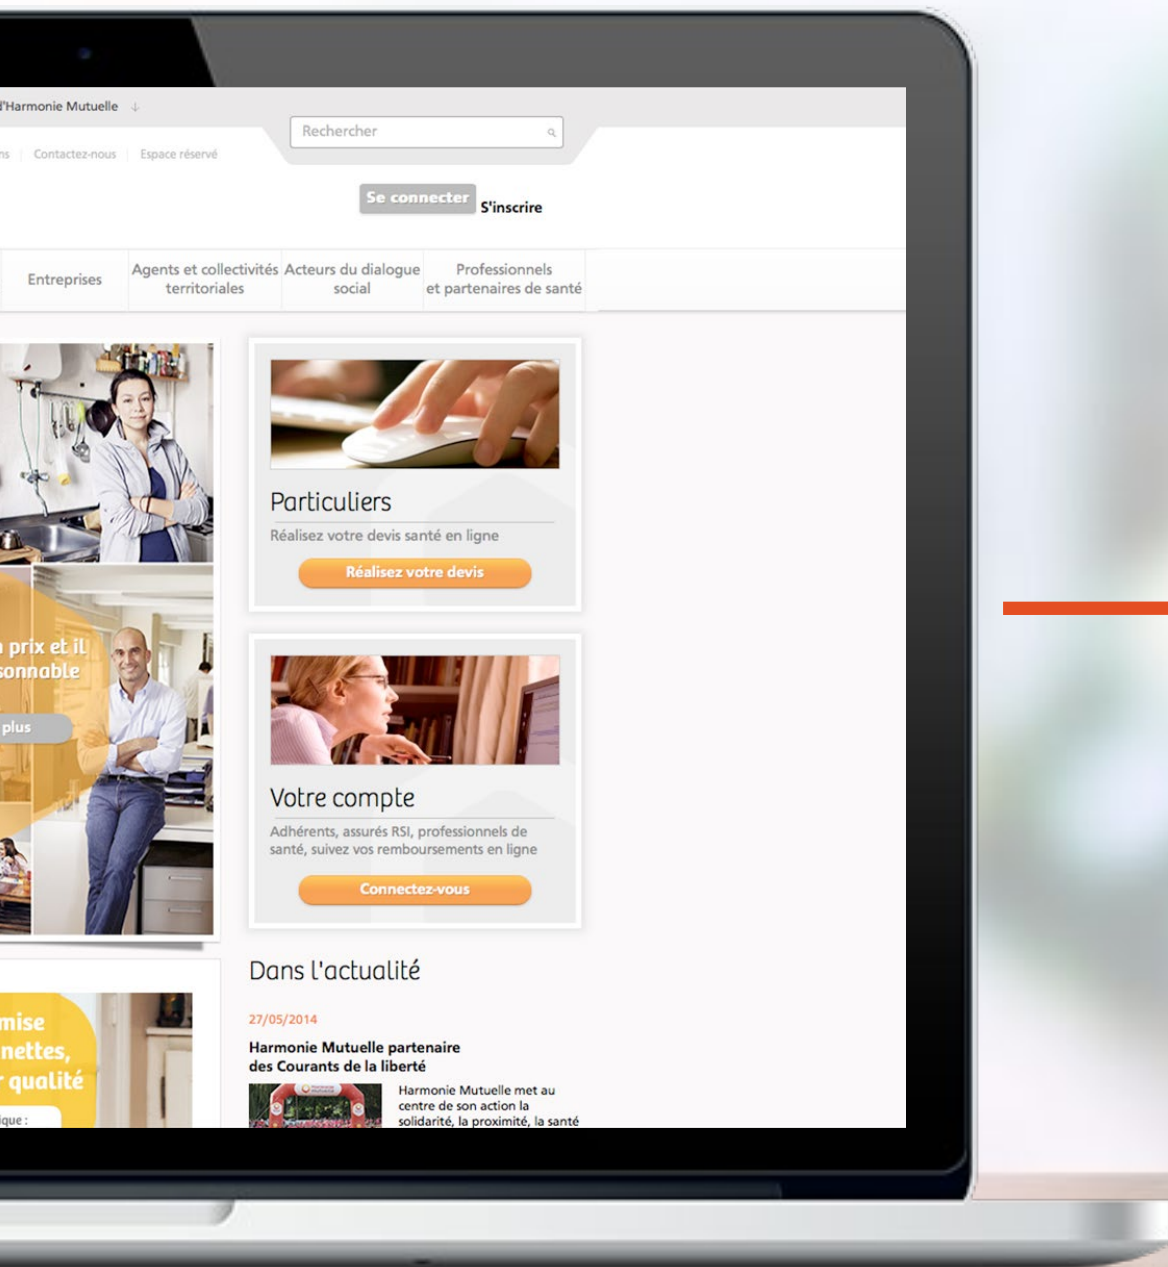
l'Harmonie Mutuelle

Rechercher

ns | Contactez-nous | Espace réservé

Se connecter S'inscrire

Entreprises | Agents et collectivités territoriales | Acteurs du dialogue social | Professionnels et partenaires de santé

n prix et il sonnable

plus

Particuliers

Réalisez votre devis santé en ligne

Réalisez votre devis

Votre compte

Adhérents, assurés RSI, professionnels de santé, suivez vos remboursements en ligne

Connectez-vous

Dans l'actualité

27/05/2014

Harmonie Mutuelle partenaire des Courants de la liberté

Harmonie Mutuelle met au centre de son action la solidarité, la proximité, la santé

mise nettes, r qualité

ique :